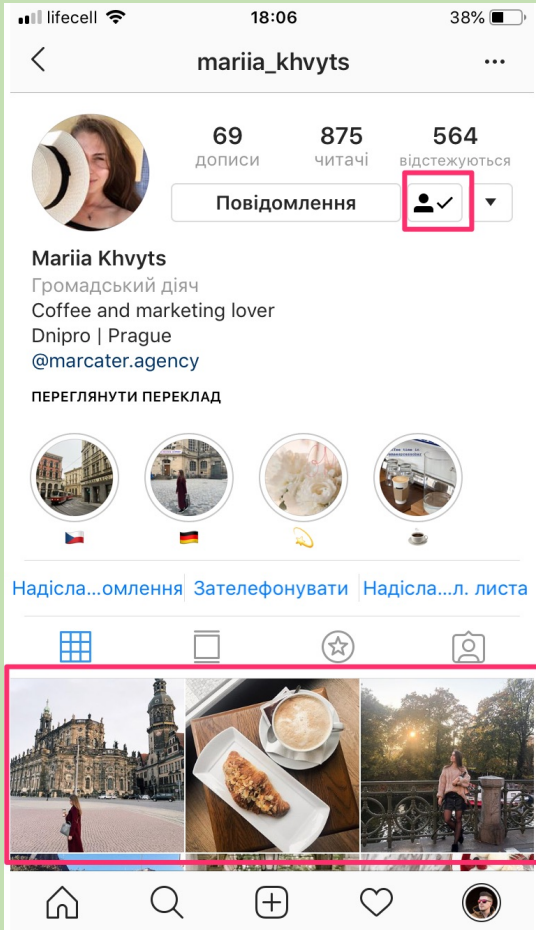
lifecell 18:06 38%

mariia_khvyts

69
дописи

875
читачі

564
відстежуються

Повідомлення

Mariia Khvyts
Громадський діяч
Coffee and marketing lover
Dnipro | Prague
@marcater.agency

ПЕРЕГЛЯНУТИ ПЕРЕКЛАД

Надісла...омлення | Зателефонувати | Надісла...л. листа